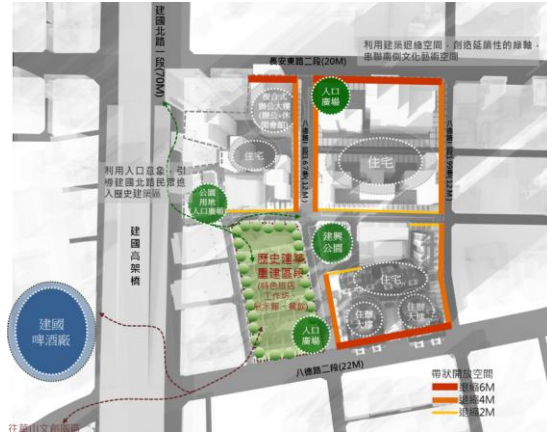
建國北路一段(70M)

利用建築退縮空間，創造延續性的綠軸，串聯兩側文化藝術空間

長安東路二段(20M)

入口廣場

住宅

八德路二段(15M)

住宅

八德路(15M)

利用入口意象，引導建國北路民眾進入歷史建築區

公園用地入口廣場

建國高架橋

建興公園

歷史建築重建區段
(特色旅店、工作坊、日式餐廳)

住宅

建國啤酒廠

入口廣場

八德路二段(22M)

帶狀開放空間
退縮6M
退縮4M
退縮2M

往華山文創園區